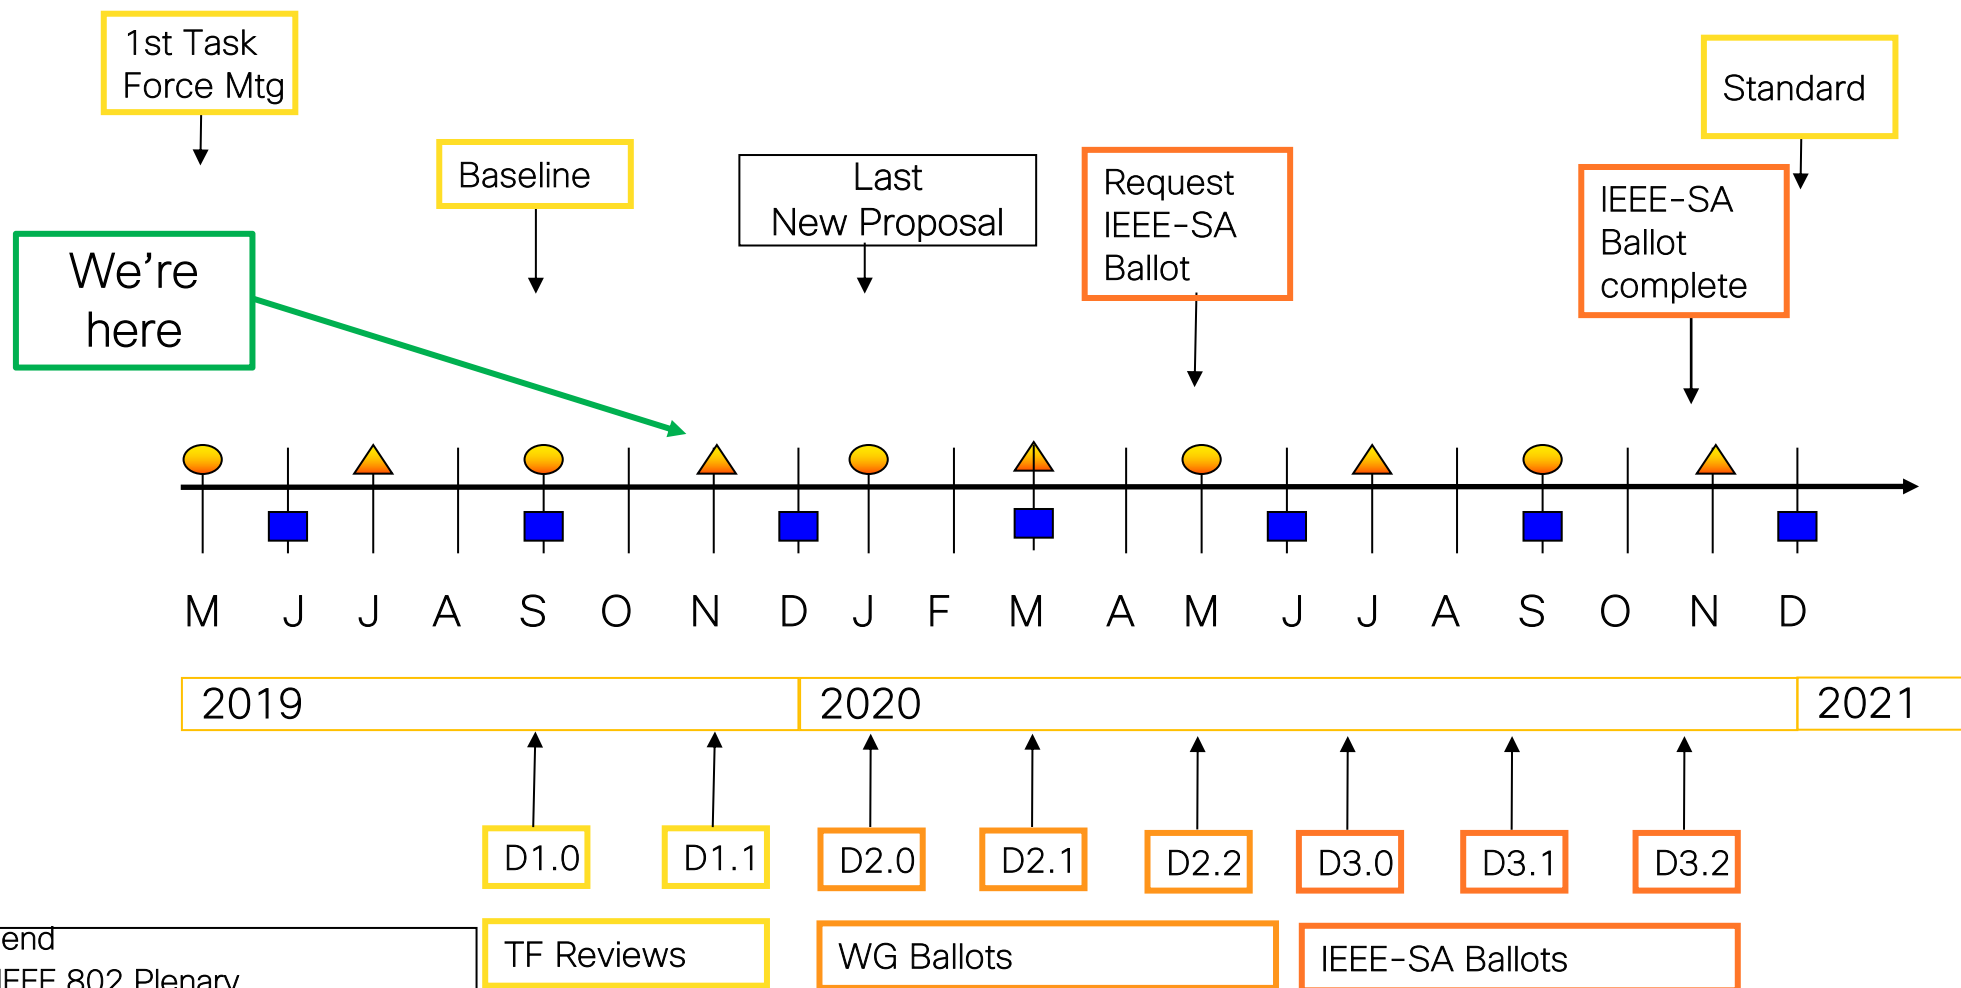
1st Task Force Mtg

Baseline

Last New Proposal

Request IEEE-SA Ballot

Standard

IEEE-SA Ballot complete

We’re here

M J J A S O N D J F M A M J J A S O N D

| 2019 | 2020 | 2021 |
|---|---|---|

D1.0 D1.1 D2.0 D2.1 D2.2 D3.0 D3.1 D3.2

end
IEEE 802 Plenary

TF Reviews

WG Ballots

IEEE-SA Ballots